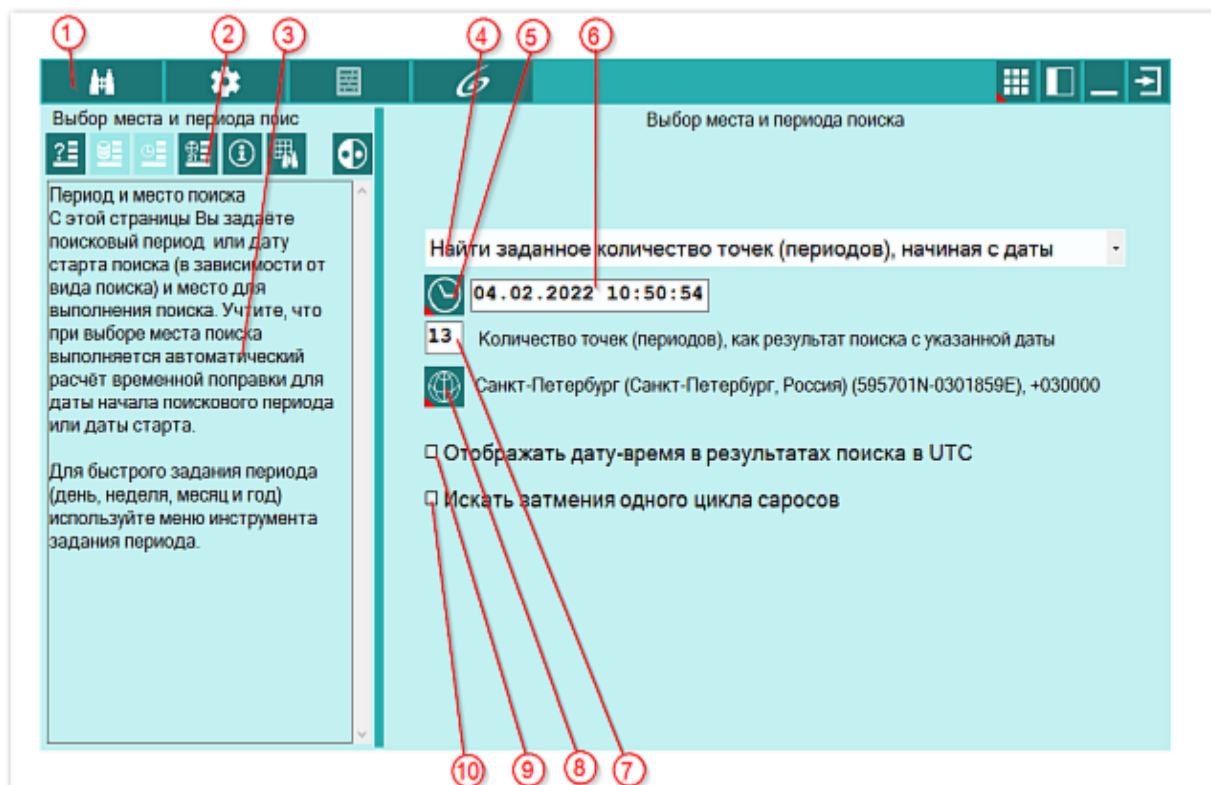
1 2 3 4 5 6

Выбор места и периода поис

Выбор места и периода поиска

Период и место поиска
С этой страницы Вы задаёте поисковый период или дату старта поиска (в зависимости от вида поиска) и место для выполнения поиска. Учтите, что при выборе места поиска выполняется автоматический расчёт временной поправки для даты начала поискового периода или даты старта.

Для быстрого задания периода (день, неделя, месяц и год) используйте меню инструмента задания периода.

Найти заданное количество точек (периодов), начиная с даты

04.02.2022 10:50:54

13 Количество точек (периодов), как результат поиска с указанной даты

Санкт-Петербург (Санкт-Петербург, Россия) (595701N-0301859E), +030000

Отображать дату-время в результатах поиска в UTC

Искать затмения одного цикла саросов

10 9 8 7